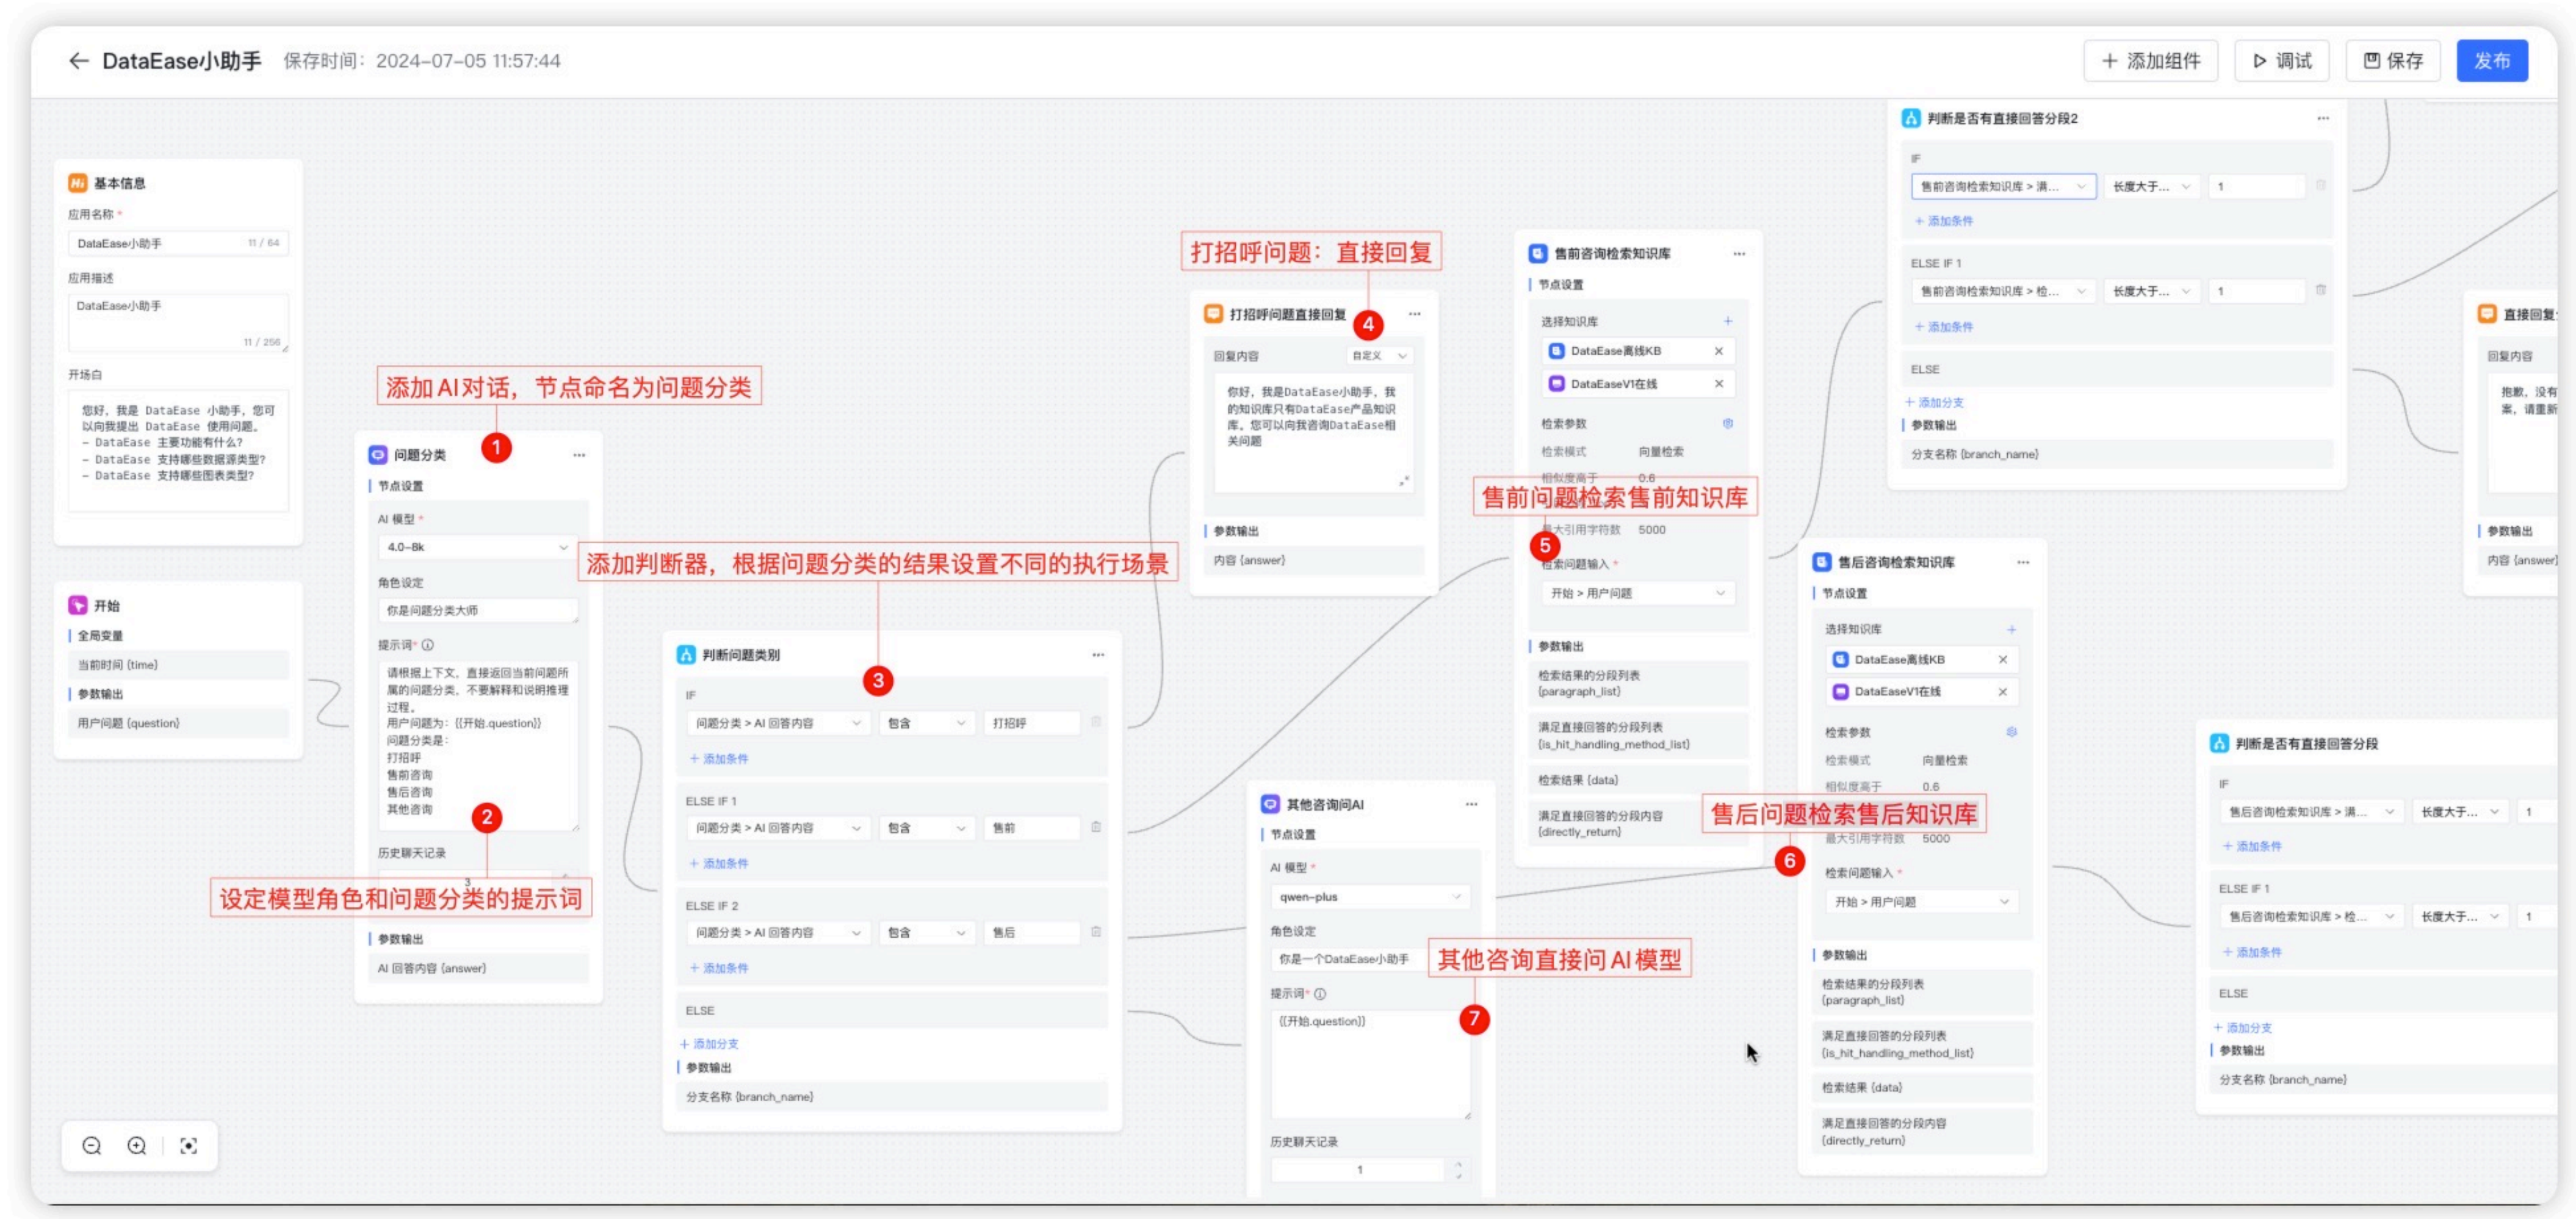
← DataEase小助手 保存时间：2024-07-05 11:57:44

+ 添加组件 ▷ 调试 保存 发布

基本信息
应用名称 *
DataEase小助手 11 / 64
应用描述
DataEase小助手 11 / 256
开场白
您好，我是 DataEase 小助手，您可以向我提出 DataEase 使用问题。
- DataEase 主要功能有什么?
- DataEase 支持哪些数据源类型?
- DataEase 支持哪些图表类型?

开始
全局变量
当前时间 (time)
参数输出
用户问题 (question)

添加 AI 对话，节点命名为问题分类
1
问题分类
节点设置
AI 模型 *
4.0-8k
角色设定
你是问题分类大师
提示词 *
请根据上下文，直接返回当前问题所属的问题分类，不要解释和说明推理过程。
用户问题为：{{开始.question}}
问题分类是：
打招呼
售前咨询
售后咨询
其他咨询
2
历史聊天记录
设定模型角色和问题分类的提示词
参数输出
AI 回答内容 (answer)

添加判断器，根据问题分类的结果设置不同的执行场景
3
判断问题类别
IF
问题分类 > AI 回答内容 包含 打招呼
+ 添加条件
ELSE IF 1
问题分类 > AI 回答内容 包含 售前
+ 添加条件
ELSE IF 2
问题分类 > AI 回答内容 包含 售后
+ 添加条件
ELSE
+ 添加分支
参数输出
分支名称 (branch_name)

打招呼问题：直接回复
4
打招呼问题直接回复
回复内容 自定义
你好，我是DataEase小助手，我的知识库只有DataEase产品知识库。您可以向我咨询DataEase相关问题
参数输出
内容 (answer)

售前咨询检索知识库
节点设置
选择知识库 +
DataEase离线KB
DataEaseV1在线
检索参数
检索模式 向量检索
相似度高于 0.6
售前问题检索售前知识库
最大引用字符数 5000
5
检索问题输入 *
开始 > 用户问题
参数输出
检索结果的分段列表 (paragraph_list)
满足直接回答的分段列表 (is_hit_handling_method_list)
检索结果 (data)
满足直接回答的分段内容 (directly_return)

其他咨询问AI
节点设置
AI 模型 *
qwen-plus
角色设定
你是一个DataEase小助手
其他咨询直接问 AI 模型
提示词 *
{{开始.question}}
7
历史聊天记录
1

售后咨询检索知识库
节点设置
选择知识库 +
DataEase离线KB
DataEaseV1在线
检索参数
检索模式 向量检索
相似度高于 0.6
售后问题检索售后知识库
最大引用字符数 5000
6
检索问题输入 *
开始 > 用户问题
参数输出
检索结果的分段列表 (paragraph_list)
满足直接回答的分段列表 (is_hit_handling_method_list)
检索结果 (data)
满足直接回答的分段内容 (directly_return)

判断是否有直接回答分段2
IF
售前咨询检索知识库 > 满... 长度大于... 1
+ 添加条件
ELSE IF 1
售前咨询检索知识库 > 检... 长度大于... 1
+ 添加条件
ELSE
+ 添加分支
参数输出
分支名称 (branch_name)

直接回复
回复内容
抱歉，没有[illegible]案，请重新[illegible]
参数输出
内容 (answer)

判断是否有直接回答分段
IF
售后咨询检索知识库 > 满... 长度大于... 1
+ 添加条件
ELSE IF 1
售后咨询检索知识库 > 检... 长度大于... 1
+ 添加条件
ELSE
+ 添加分支
参数输出
分支名称 (branch_name)